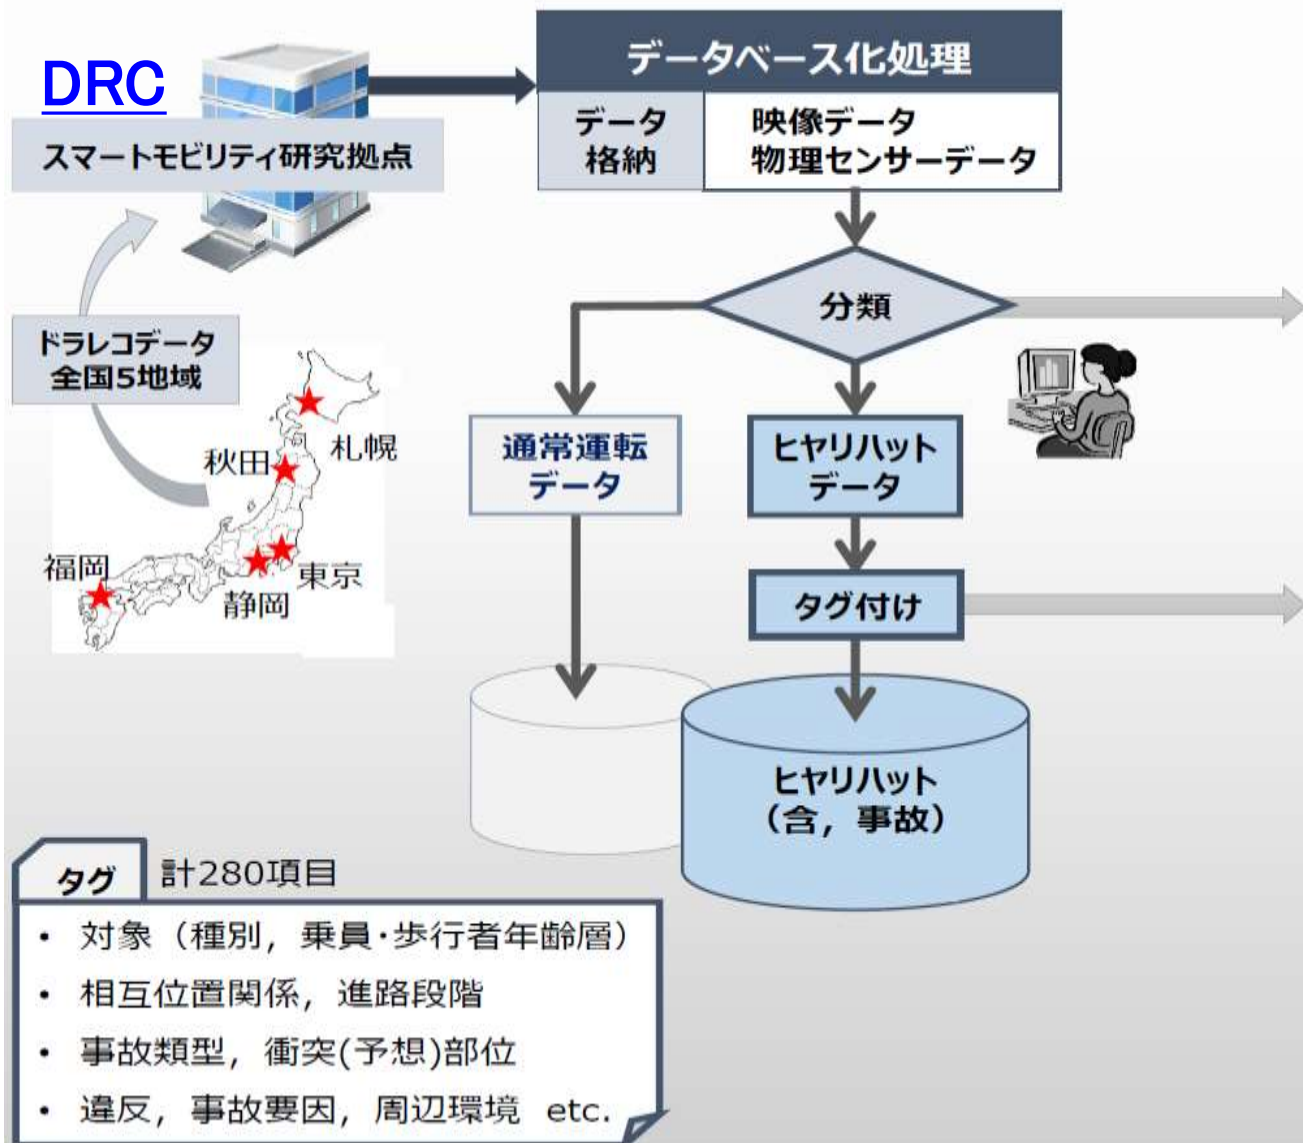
DRC
スマートモビリティ研究拠点

データベース化処理

データ格納

映像データ
物理センサーデータ

分類

ドラレコデータ
全国5地域

札幌
秋田
福岡
東京
静岡

通常運転データ

ヒヤリハットデータ

タグ付け

ヒヤリハット
（含，事故）

タグ
計280項目

• 対象（種別，乗員･歩行者年齢層）
• 相互位置関係，進路段階
• 事故類型，衝突(予想)部位
• 違反，事故要因，周辺環境 etc.